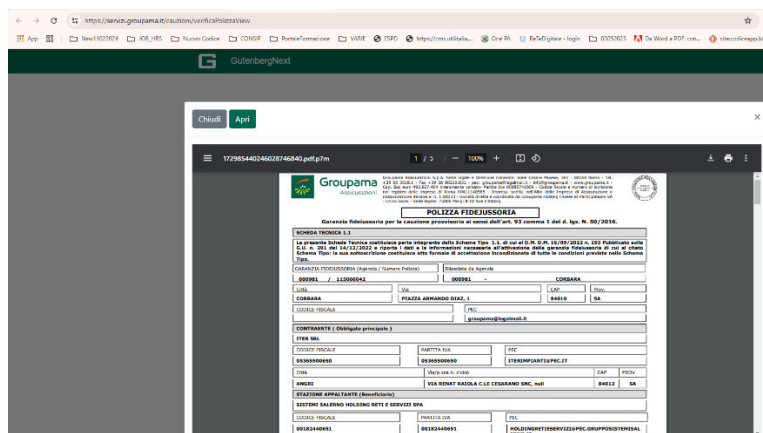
https://servizi.groupama.it/cauzioni/verificaPolizzaView

App | New19022024 | JOB_HBS | Nuovo Codice | CONSIP | PortaleFormazione | VARIE | ESPD | https://cms.utilitalia... | One PA | ReTeDigitale - login | 03052023 | Da Word a PDF con... | nitrocodiceapp.bl

GutenbergNext

Chiudi Apri

1729854402460287468400.pdf.p7m 1 / 3 — 100% +

Groupama Assicurazioni

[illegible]

POLIZZA FIDEJUSSORIA

Garanzia fideiussoria per la cauzione provvisoria ai sensi dell'art. 93 comma 1 del d. lgs. N. 50/2016.

SCHEDA TECNICA 1.1

La presente Scheda Tecnica costituisce parte integrante dello Schema Tipo 1.1 di cui al D.M. D.M. 16/09/2022 n. 193 Pubblicato sulla G.U. n. 291 del 14/12/2022 e riporta i dati e le informazioni necessarie all'attivazione della garanzia fideiussoria di cui al citato Schema Tipo; la sua sottoscrizione costituisce atto formale di accettazione incondizionata di tutte le condizioni previste nello Schema Tipo.

| GARANZIA FIDEJUSSORIA (Agenzia / Numero Polizza) | | Ritardate da Agenzia | | |
|---|---|---|---|---|
| 000981 / 113066042 | | 000981 - | CORBARA | |
| Città | Via | | CAP | Prov. |
| CORBARA | PIAZZA ARMANDO DIAZ, 1 | | 84010 | SA |
| CODICE FISCALE | | PEC | | |
| | | groupama@legalmail.it | | |

CONTRAENTE ( Obbligato principale )

ITER SRL

| CODICE FISCALE | PARTITA IVA | PEC | | |
|---|---|---|---|---|
| 05365500650 | 05365500650 | ITERIMPIANTI@PEC.IT | | |
| Città | Via/p.zza n. civico | | CAP | Prov. |
| ANGRI | VIA RENAT RAIOLA C.LE CESARANO SNC, null | | 84012 | SA |

STAZIONE APPALTANTE (Beneficiario)

SISTEMI SALERNO HOLDING RETI E SERVIZI SPA

| CODICE FISCALE | PARTITA IVA | PEC |
|---|---|---|
| 00182440651 | 00182440651 | HOLDINGRETIESERVIZI@PEC.GRUPPOSISTEMISAL |